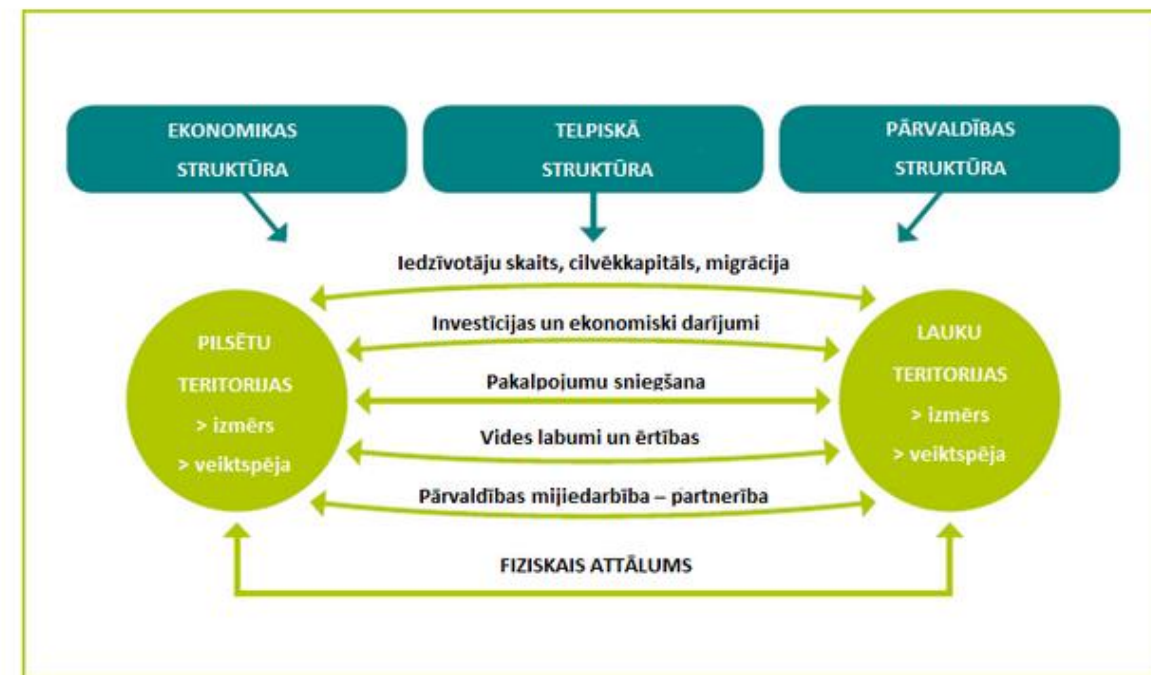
EKONOMIKAS STRUKTŪRA

TELPISKĀ STRUKTŪRA

PĀRVALDĪBAS STRUKTŪRA

Iedzīvotāju skaits, cilvēkkapitāls, migrācija

PILSĒTU TERITORIJAS
> izmērs
> veiktspēja

Investīcijas un ekonomiski darījumi

Pakalpojumu sniegšana

Vides labumi un ērtības

Pārvaldības mijiedarbība – partnerība

LAUKU TERITORIJAS
> izmērs
> veiktspēja

FIZISKAIS ATTĀLUMS